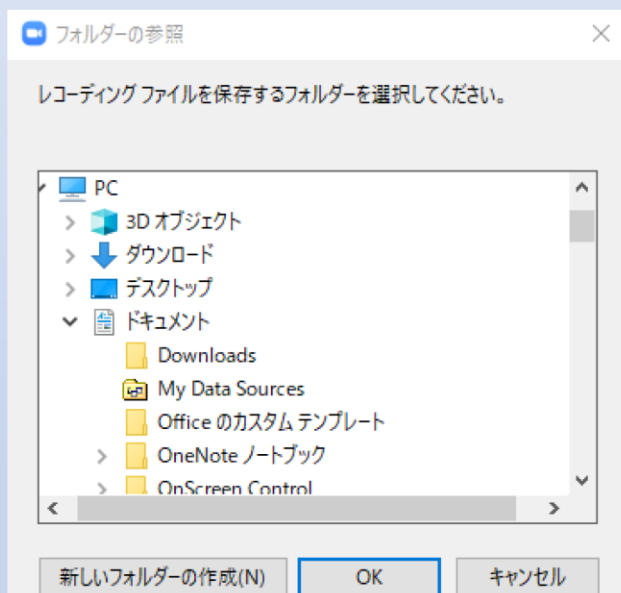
フォルダーの参照

レコーディング ファイルを保存するフォルダーを選択してください。

PC
3D オブジェクト
ダウンロード
デスクトップ
ドキュメント
Downloads
My Data Sources
Office のカスタム テンプレート
OneNote ノートブック
OnScreen Control

新しいフォルダーの作成(N)
OK
キャンセル